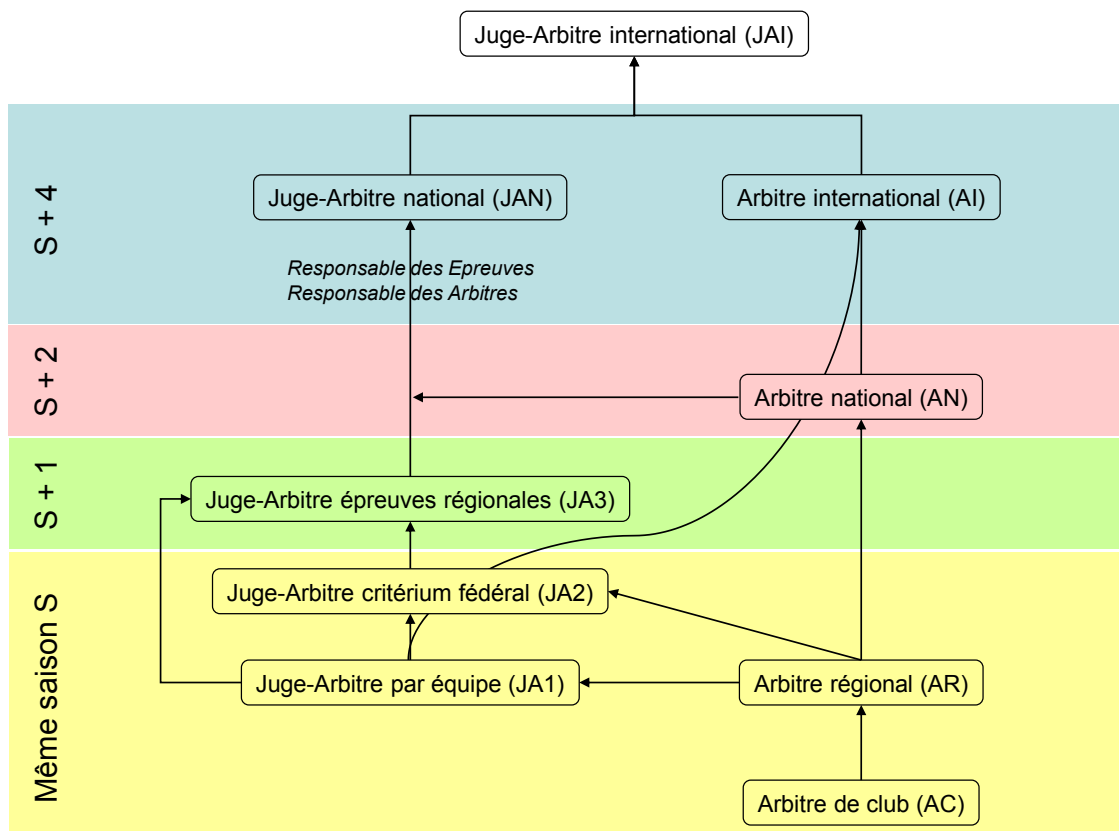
Juge-Arbitre international (JAI)

S + 4

Juge-Arbitre national (JAN)

Arbitre international (AI)

Responsable des Epreuves
Responsable des Arbitres

S + 2

Arbitre national (AN)

S + 1

Juge-Arbitre épreuves régionales (JA3)

Même saison S

Juge-Arbitre critérium fédéral (JA2)

Juge-Arbitre par équipe (JA1)

Arbitre régional (AR)

Arbitre de club (AC)